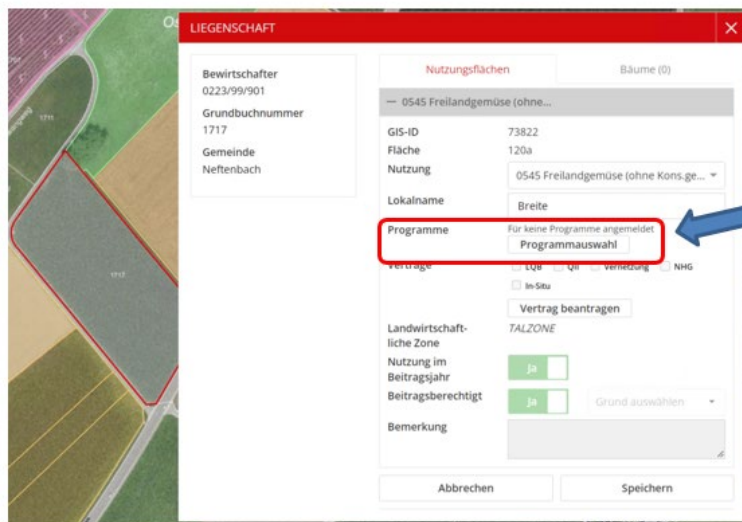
LIEGENSCHAFT

Bewirtschafter
0223/99/901

Grundbuchnummer
1717

Gemeinde
Neftenbach

Nutzungsflächen

Bäume (0)

— 0545 Freilandgemüse (ohne...

| | |
|---|---|
| GIS-ID | 73822 |
| Fläche | 120a |
| Nutzung | 0545 Freilandgemüse (ohne Kons.ge... |
| Lokalname | Breite |
| Programme | Für keine Programme angemeldet Programmauswahl |
| Verträge | LQB QII Vernetzung NHG In-Situ Vertrag beantragen |
| Landwirtschaftliche Zone | TALZONE |
| Nutzung im Beitragsjahr | Ja |
| Beitragsberechtigt | Ja Grund auswählen |
| Bemerkung | |

Abbrechen

Speichern

1717

1717